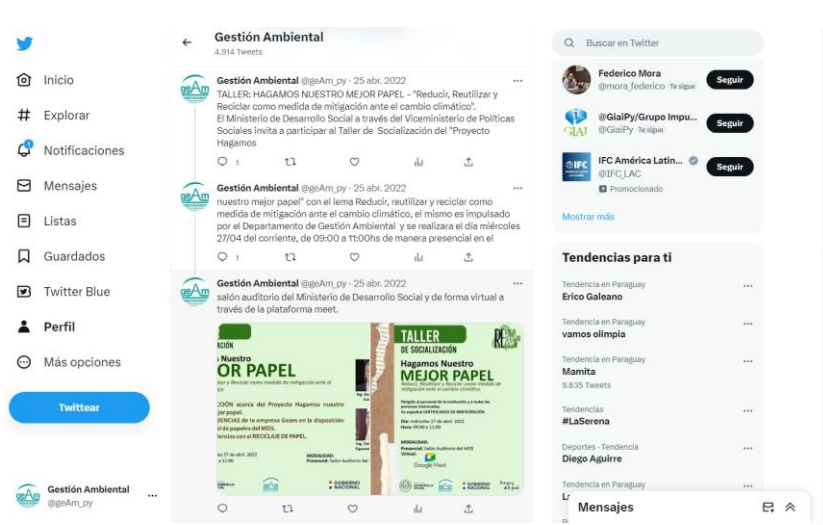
Inicio
Explorar
Notificaciones
Mensajes
Listas
Guardados
Twitter Blue
Perfil
Más opciones
Twittear

Gestión Ambiental
@geAm_py

Gestión Ambiental
4.914 Tweets

Gestión Ambiental @geAm_py · 25 abr. 2022
TALLER: HAGAMOS NUESTRO MEJOR PAPEL - "Reducir, Reutilizar y Reciclar como medida de mitigación ante el cambio climático".
El Ministerio de Desarrollo Social a través del Viceministerio de Políticas Sociales invita a participar al Taller de Socialización del "Proyecto Hagamos
1

Gestión Ambiental @geAm_py · 25 abr. 2022
nuestro mejor papel" con el lema Reducir, reutilizar y reciclar como medida de mitigación ante el cambio climático, el mismo es impulsado por el Departamento de Gestión Ambiental y se realizara el día miércoles 27/04 del corriente, de 09:00 a 11:00hs de manera presencial en el
1

Gestión Ambiental @geAm_py · 25 abr. 2022
salón auditorio del Ministerio de Desarrollo Social y de forma virtual a través de la plataforma meet.

ACIÓN
s Nuestro
JOR PAPEL
lizar y Reciclar como medida de mitigación ante el
CIÓN acerca del Proyecto Hagamos nuestro
r papel.
DENCIAS de la empresa Geam en la disposición
de papeles del MDS.
iencias con el RECICLAJE DE PAPEL.
MODALIDAD:
Presencial: Salón Auditorio del

TALLER
DE SOCIALIZACIÓN
Hagamos Nuestro
MEJOR PAPEL
Reducir, Reutilizar y Reciclar como medida de mitigación ante el cambio climático
MODALIDAD:
Presencial: Salón Auditorio del MDS
Virtual:
Google Meet
GOBIERNO NACIONAL

Buscar en Twitter
Federico Mora
@mora_federico Te sigue
Seguir
@GiaiPy/Grupo Impu...
@GiaiPy Te sigue
Seguir
IFC América Latin...
@IFC_LAC
Promocionado
Seguir
Mostrar más

Tendencias para ti
Tendencia en Paraguay
Erico Galeano
Tendencia en Paraguay
vamos olimpia
Tendencia en Paraguay
Mamita
9.835 Tweets
Tendencias
#LaSerena
Deportes · Tendencia
Diego Aguirre
Tendencia en Paraguay
Mensajes